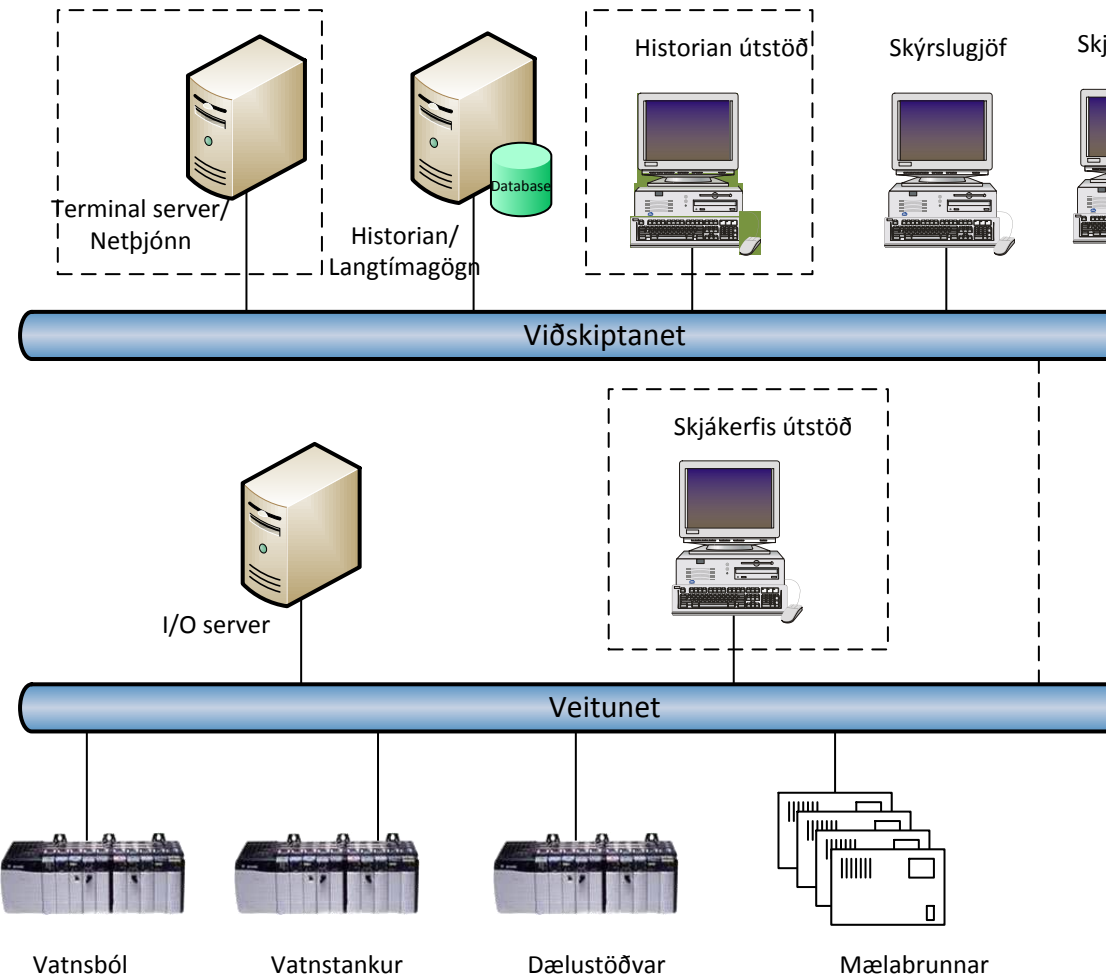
Terminal server/
Netþjónn

Database

Historian/
Langtímagögn

Historian útstöð

Skýrslugjöf

Skj

Viðskiptanet

Skjákerfis útstöð

I/O server

Veitunet

Vatnsból

Vatnstankur

Dælustöðvar

Mælabrunnar